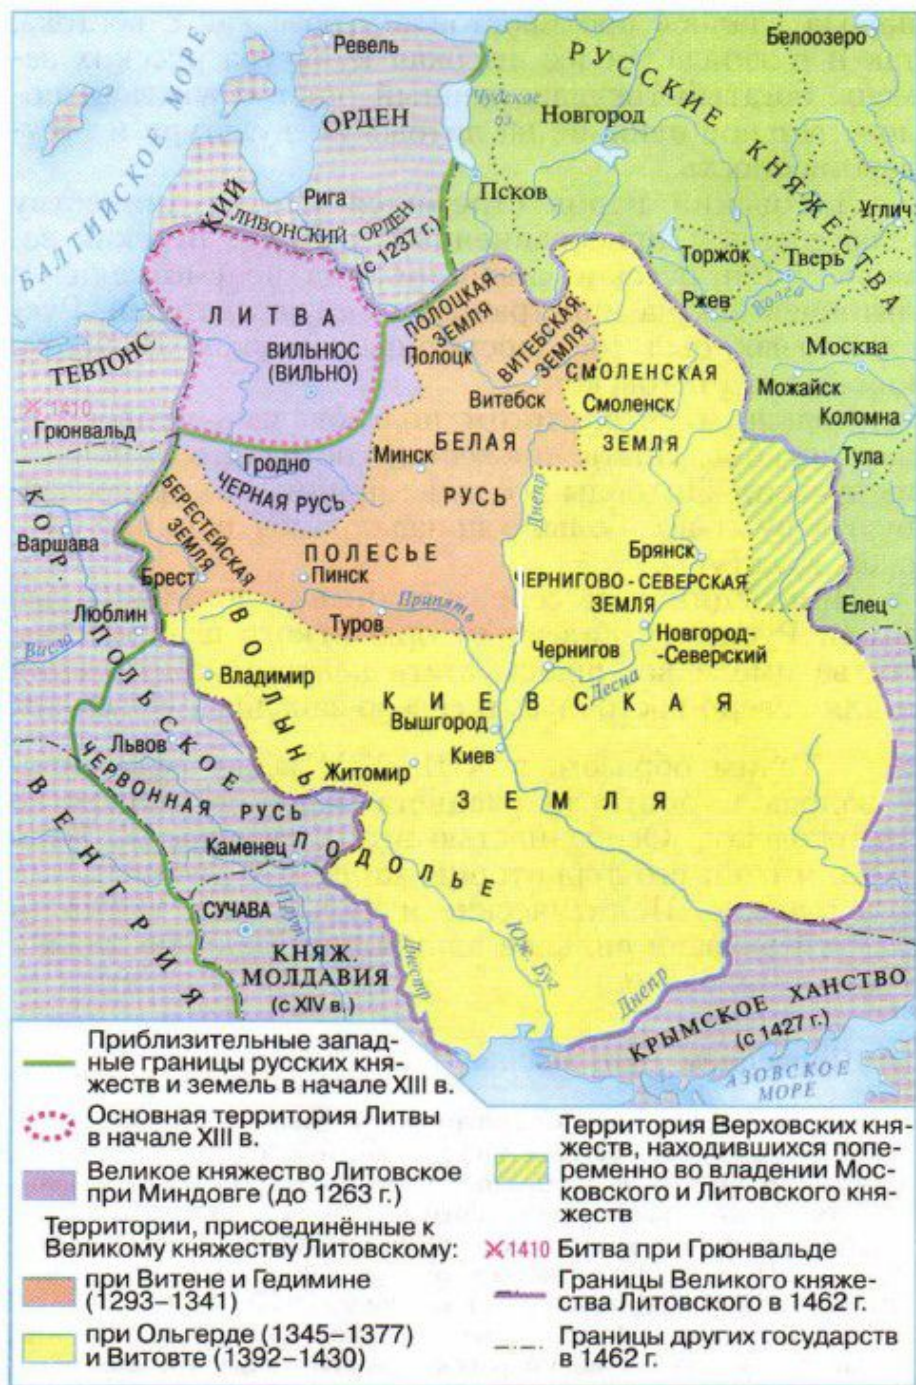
БАЛТИЙСКОЕ МОРЕ

Ревель

ОРДЕН

Рига

ЛИВОНСКИЙ ОРДЕН (с 1237 г.)

ТЕВТОНСКИЙ

Белоозеро

РУССКИЕ КНЯЖЕСТВА

Чудское оз.

Новгород

Псков

Углич

Торжок

Тверь

Ржев

Волга

Москва

Можайск

Коломна

Тула

ЛИТВА

ВИЛЬНЮС (ВИЛЬНО)

ПОЛОЦКАЯ ЗЕМЛЯ

Полоцк

ВИТЕБСКАЯ ЗЕМЛЯ

СМОЛЕНСКАЯ

Витебск

Смоленск

ЗЕМЛЯ

1410

Грюнвальд

Гродно

Минск

БЕЛАЯ

ЧЕРНАЯ РУСЬ

РУСЬ

Днепр

БЕРЕСТЕЙСКАЯ ЗЕМЛЯ

КОР. ПОЛЬСКОЕ

Варшава

ПОЛЕСЬЕ

Брянск

Брест

Пинск

ЧЕРНИГОВО-СЕВЕРСКАЯ ЗЕМЛЯ

Елец

Люблин

Припять

Туров

Висла

ВОЛЫНЬ

Чернигов

Новгород-Северский

Владимир

КИЕВСКАЯ

Десна

Вышгород

Львов

Киев

ЧЕРВОННАЯ РУСЬ

Житомир

ЗЕМЛЯ

ВЕНГРИЯ

Каменец

ПОДОЛЬЕ

Прут

СУЧАВА

КНЯЖ. МОЛДАВИЯ (с XIV в.)

Днестр

Юж. Буг

Днепр

КРЫМСКОЕ ХАНСТВО (с 1427 г.)

АЗОВСКОЕ МОРЕ

Приблизительные западные границы русских княжеств и земель в начале XIII в.

Основная территория Литвы в начале XIII в.

Великое княжество Литовское при Миндовге (до 1263 г.)

Территории, присоединённые к Великому княжеству Литовскому:

при Витене и Гедимине (1293–1341)

при Ольгерде (1345–1377) и Витовте (1392–1430)

Территория Верховских княжеств, находившихся попеременно во владении Московского и Литовского княжеств

1410 Битва при Грюнвальде

Границы Великого княжества Литовского в 1462 г.

Границы других государств в 1462 г.